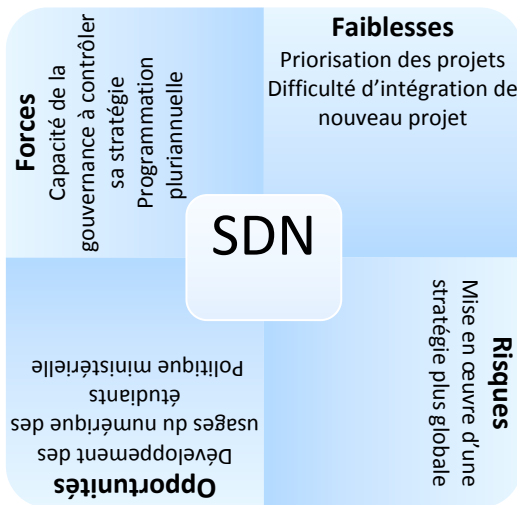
Forces
Capacité de la gouvernance à contrôler sa stratégie
Programmation pluriannuelle

Faiblesses
Priorisation des projets
Difficulté d'intégration de nouveau projet

SDN

Risques
Mise en œuvre d'une stratégie plus globale

Opportunités
Développement des usages du numérique des étudiants
Politique ministérielle